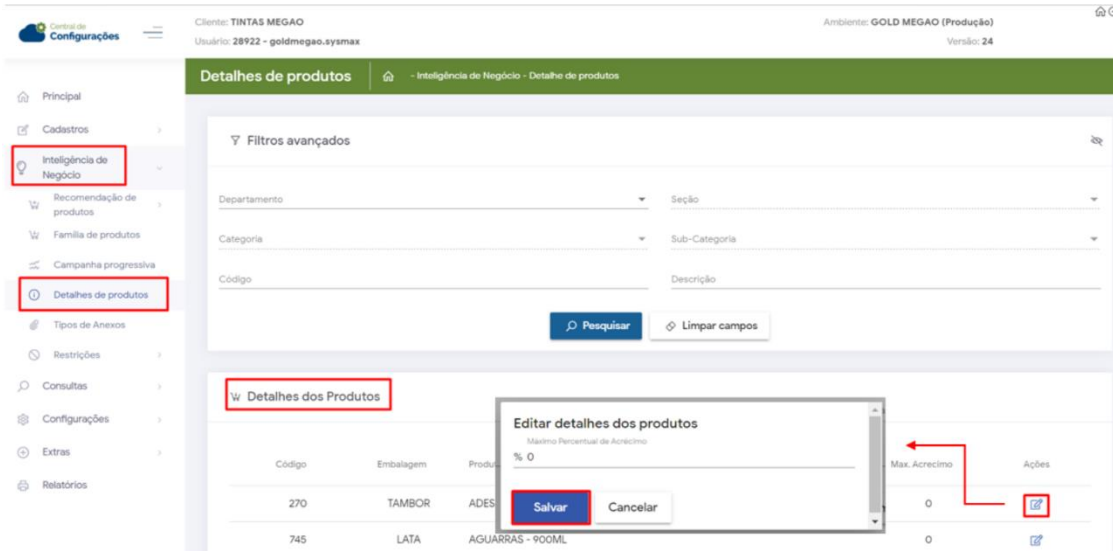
Central de Configurações

Cliente: TINTAS MEGAO
Usuário: 28922 - goldmegao.sysmax

Ambiente: GOLD MEGAO (Produção)
Versão: 24

Principal
Cadastros
Inteligência de Negócio
Recomendação de produtos
Família de produtos
Campanha progressiva
Detalhes de produtos
Tipos de Anexos
Restrições
Consultas
Configurações
Extras
Relatórios

Detalhes de produtos - Inteligência de Negócio - Detalhe de produtos

Filtros avançados

Departamento
Seção
Categoria
Sub-Categoria
Código
Descrição

Pesquisar
Limpar campos

Detalhes dos Produtos

| Código | Embalagem | Produ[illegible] | Max. Acrecimo | Ações |
|---|---|---|---|---|
| 270 | TAMBOR | ADES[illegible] | 0 | |
| 745 | LATA | AGUARRAS - 900ML | 0 | |

Editar detalhes dos produtos
Maximo Percentual de Acrecimo
% 0
Salvar
Cancelar